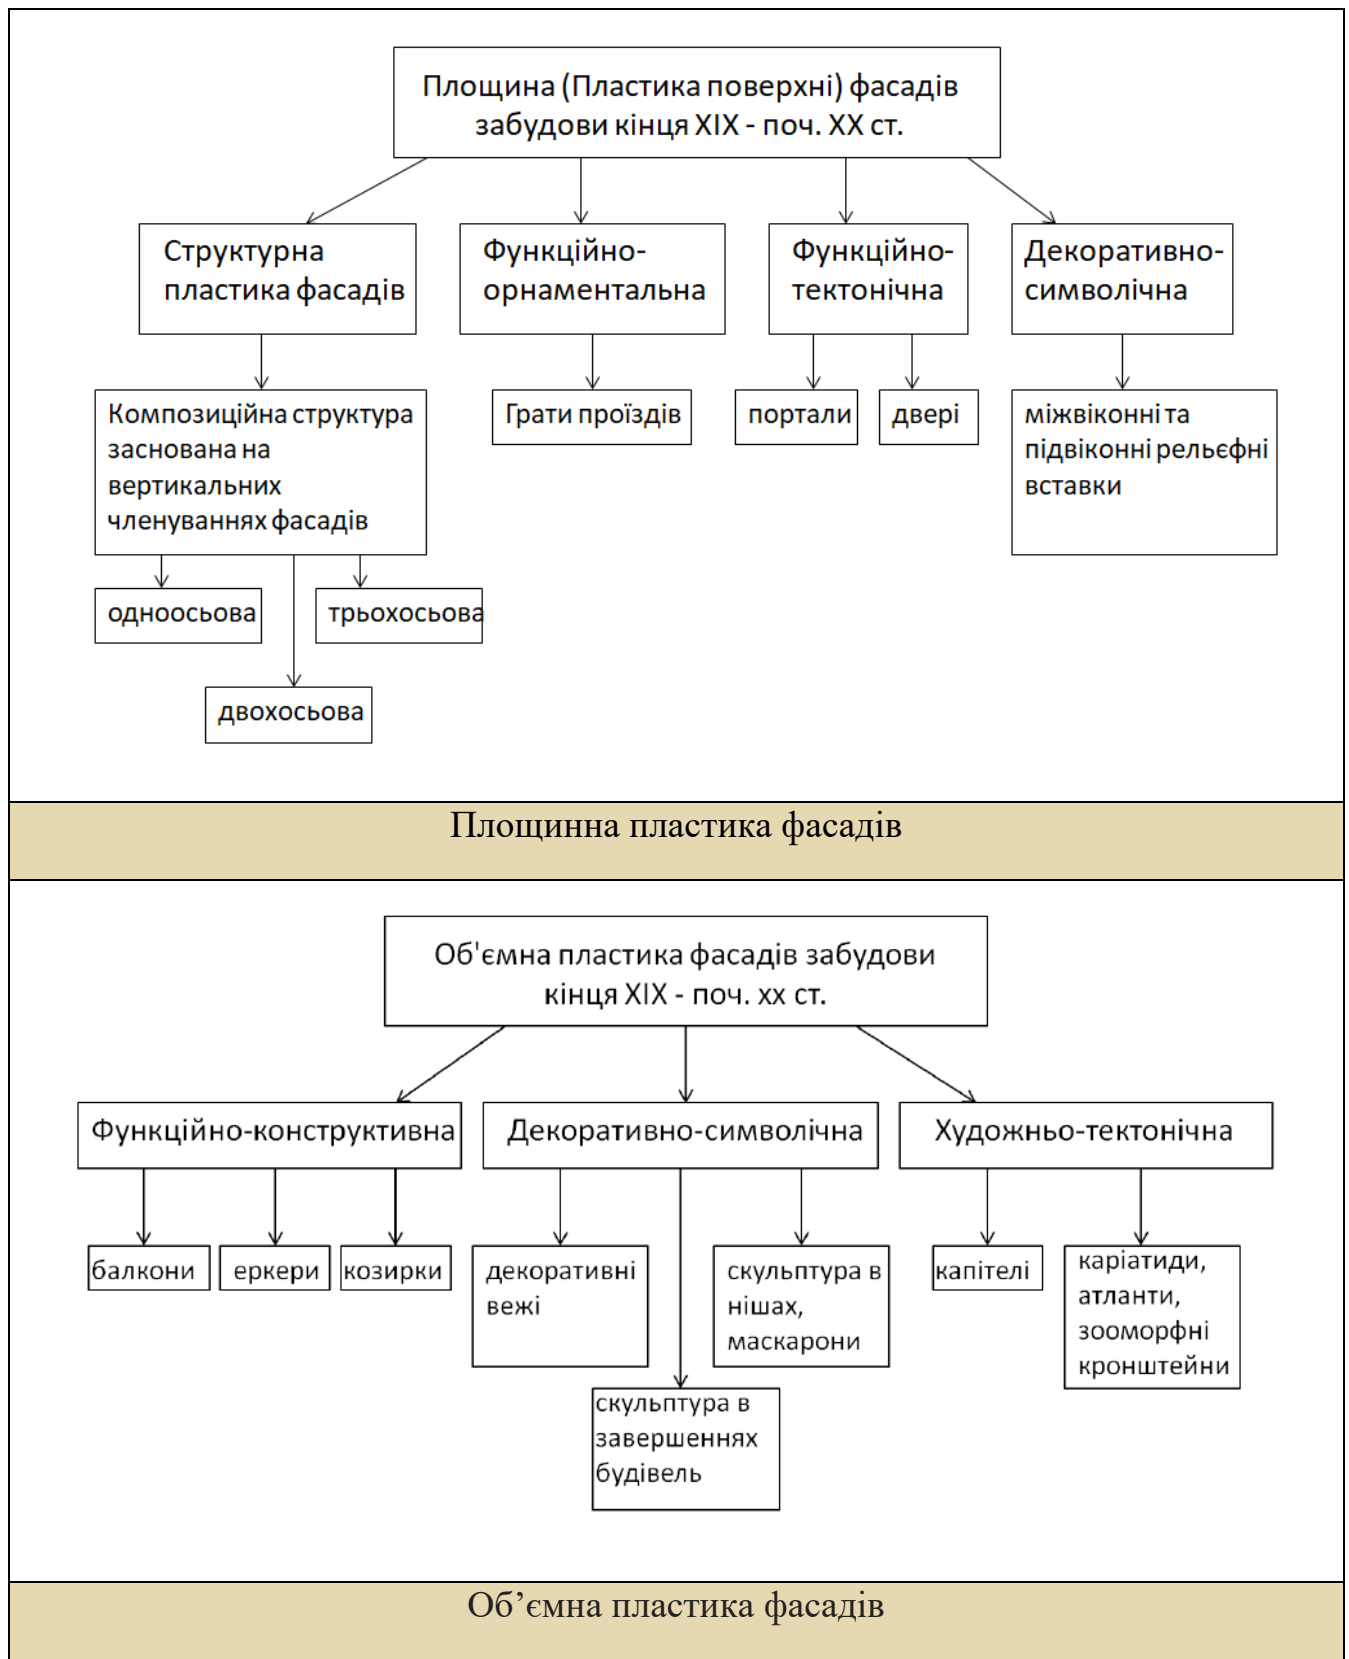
Площина (Пластика поверхні) фасадів забудови кінця XIX - поч. XX ст.

Структурна пластика фасадів

Функційно-орнаментальна

Функційно-тектонічна

Декоративно-символічна

Композиційна структура заснована на вертикальних членуваннях фасадів

Грати проїздів

портали

двері

міжвіконні та підвіконні рельєфні вставки

одноосьова

трьохосьова

двохосьова

Площинна пластика фасадів

Об'ємна пластика фасадів забудови кінця XIX - поч. xx ст.

Функційно-конструктивна

Декоративно-символічна

Художньо-тектонічна

балкони

еркери

козирки

декоративні вежі

скульптура в нішах, маскарони

капітелі

каріатиди, атланти, зооморфні кронштейни

скульптура в завершеннях будівель

Об’ємна пластика фасадів